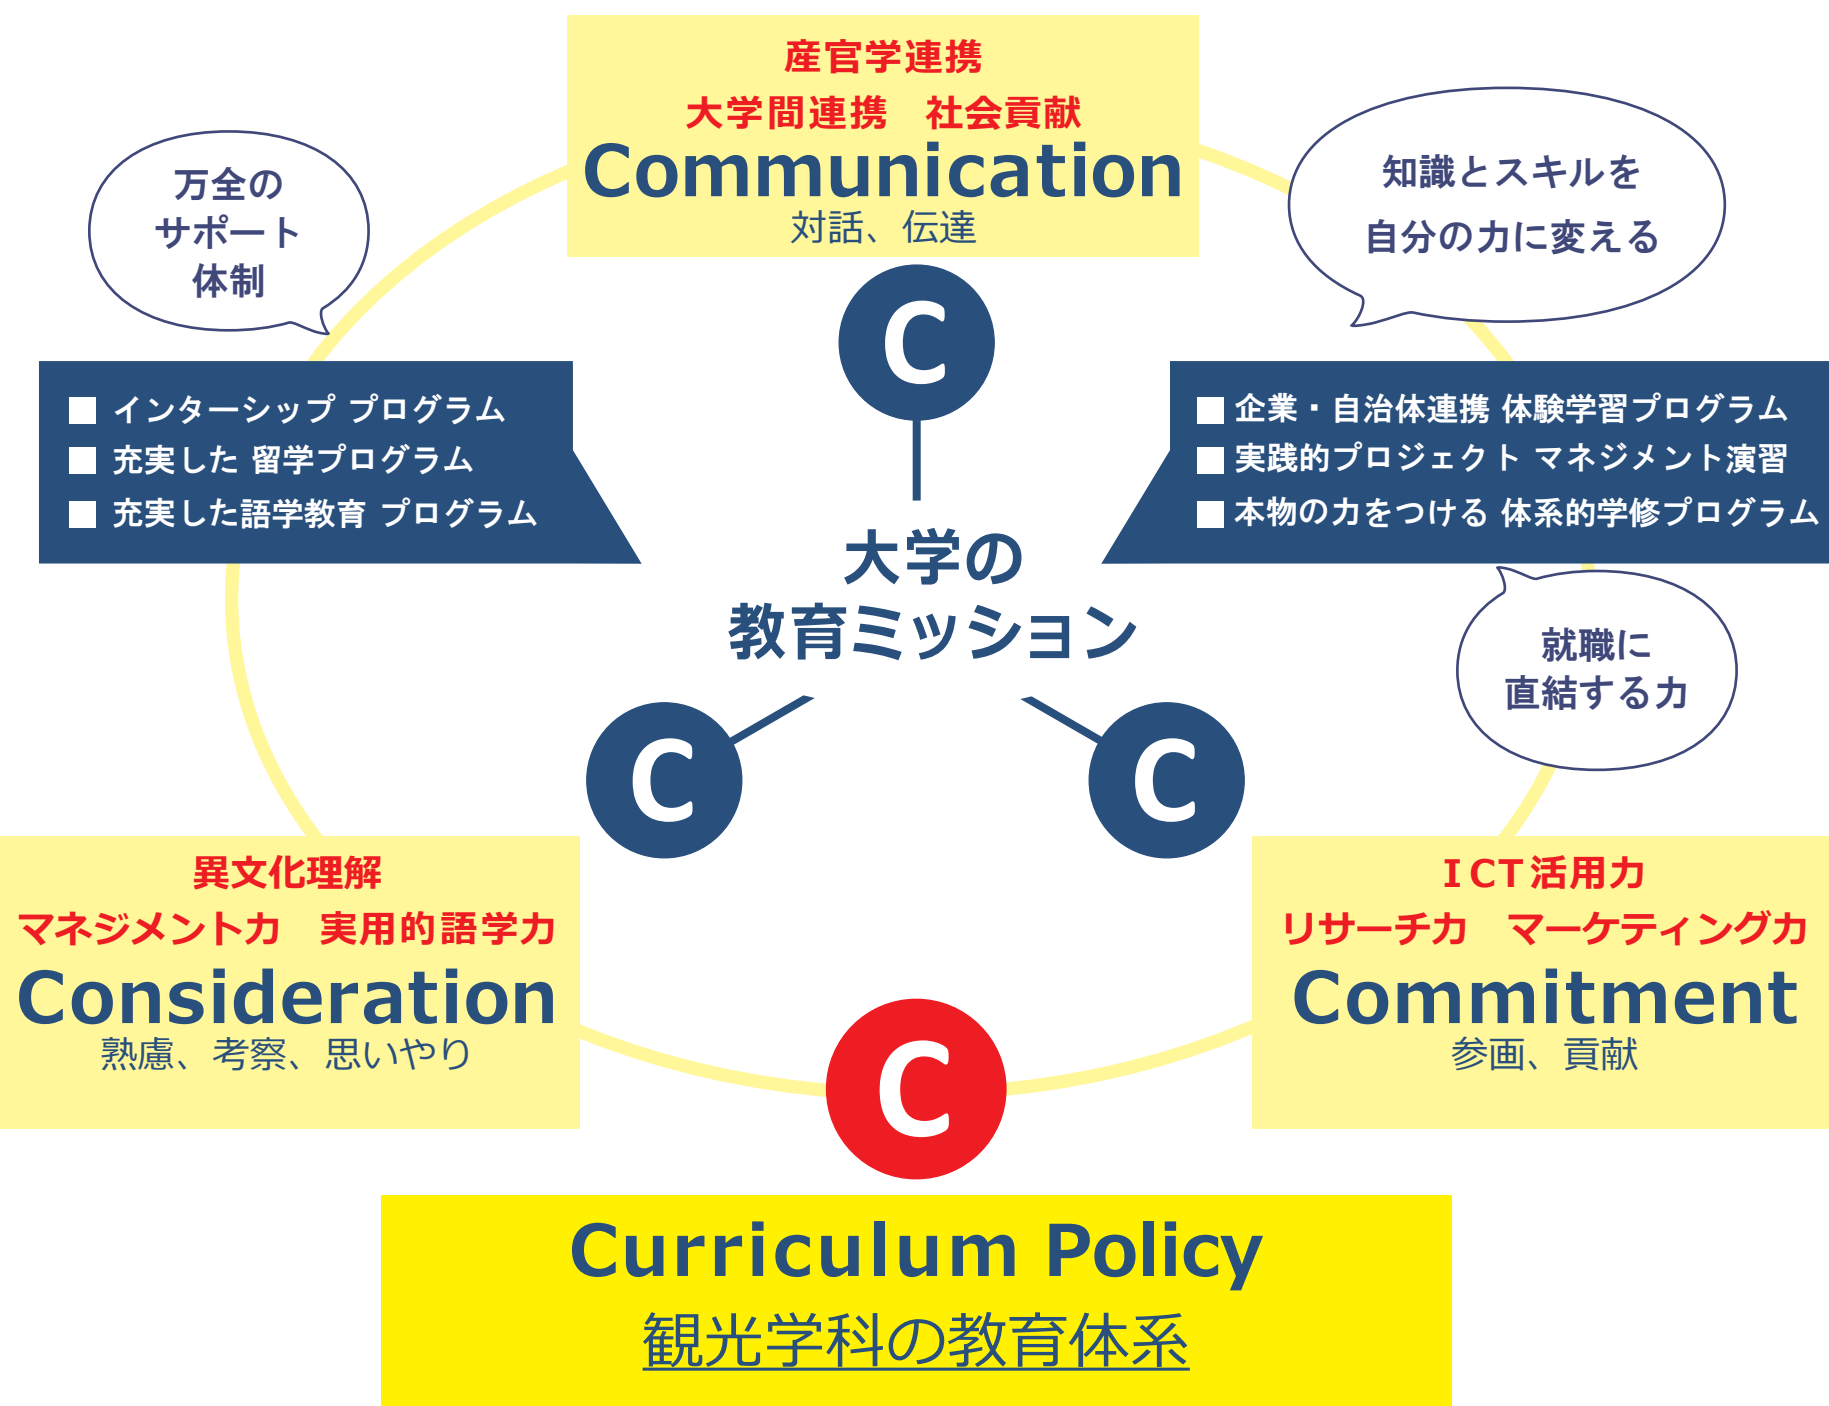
産官学連携
大学間連携　社会貢献
Communication
対話、伝達

万全の
サポート
体制

知識とスキルを
自分の力に変える

■ インターシップ プログラム
■ 充実した 留学プログラム
■ 充実した語学教育 プログラム

■ 企業・自治体連携 体験学習プログラム
■ 実践的プロジェクト マネジメント演習
■ 本物の力をつける 体系的学修プログラム

C

大学の
教育ミッション

就職に
直結する力

C

C

異文化理解
マネジメント力　実用的語学力
Consideration
熟慮、考察、思いやり

ICT活用力
リサーチ力　マーケティング力
Commitment
参画、貢献

C

Curriculum Policy
観光学科の教育体系